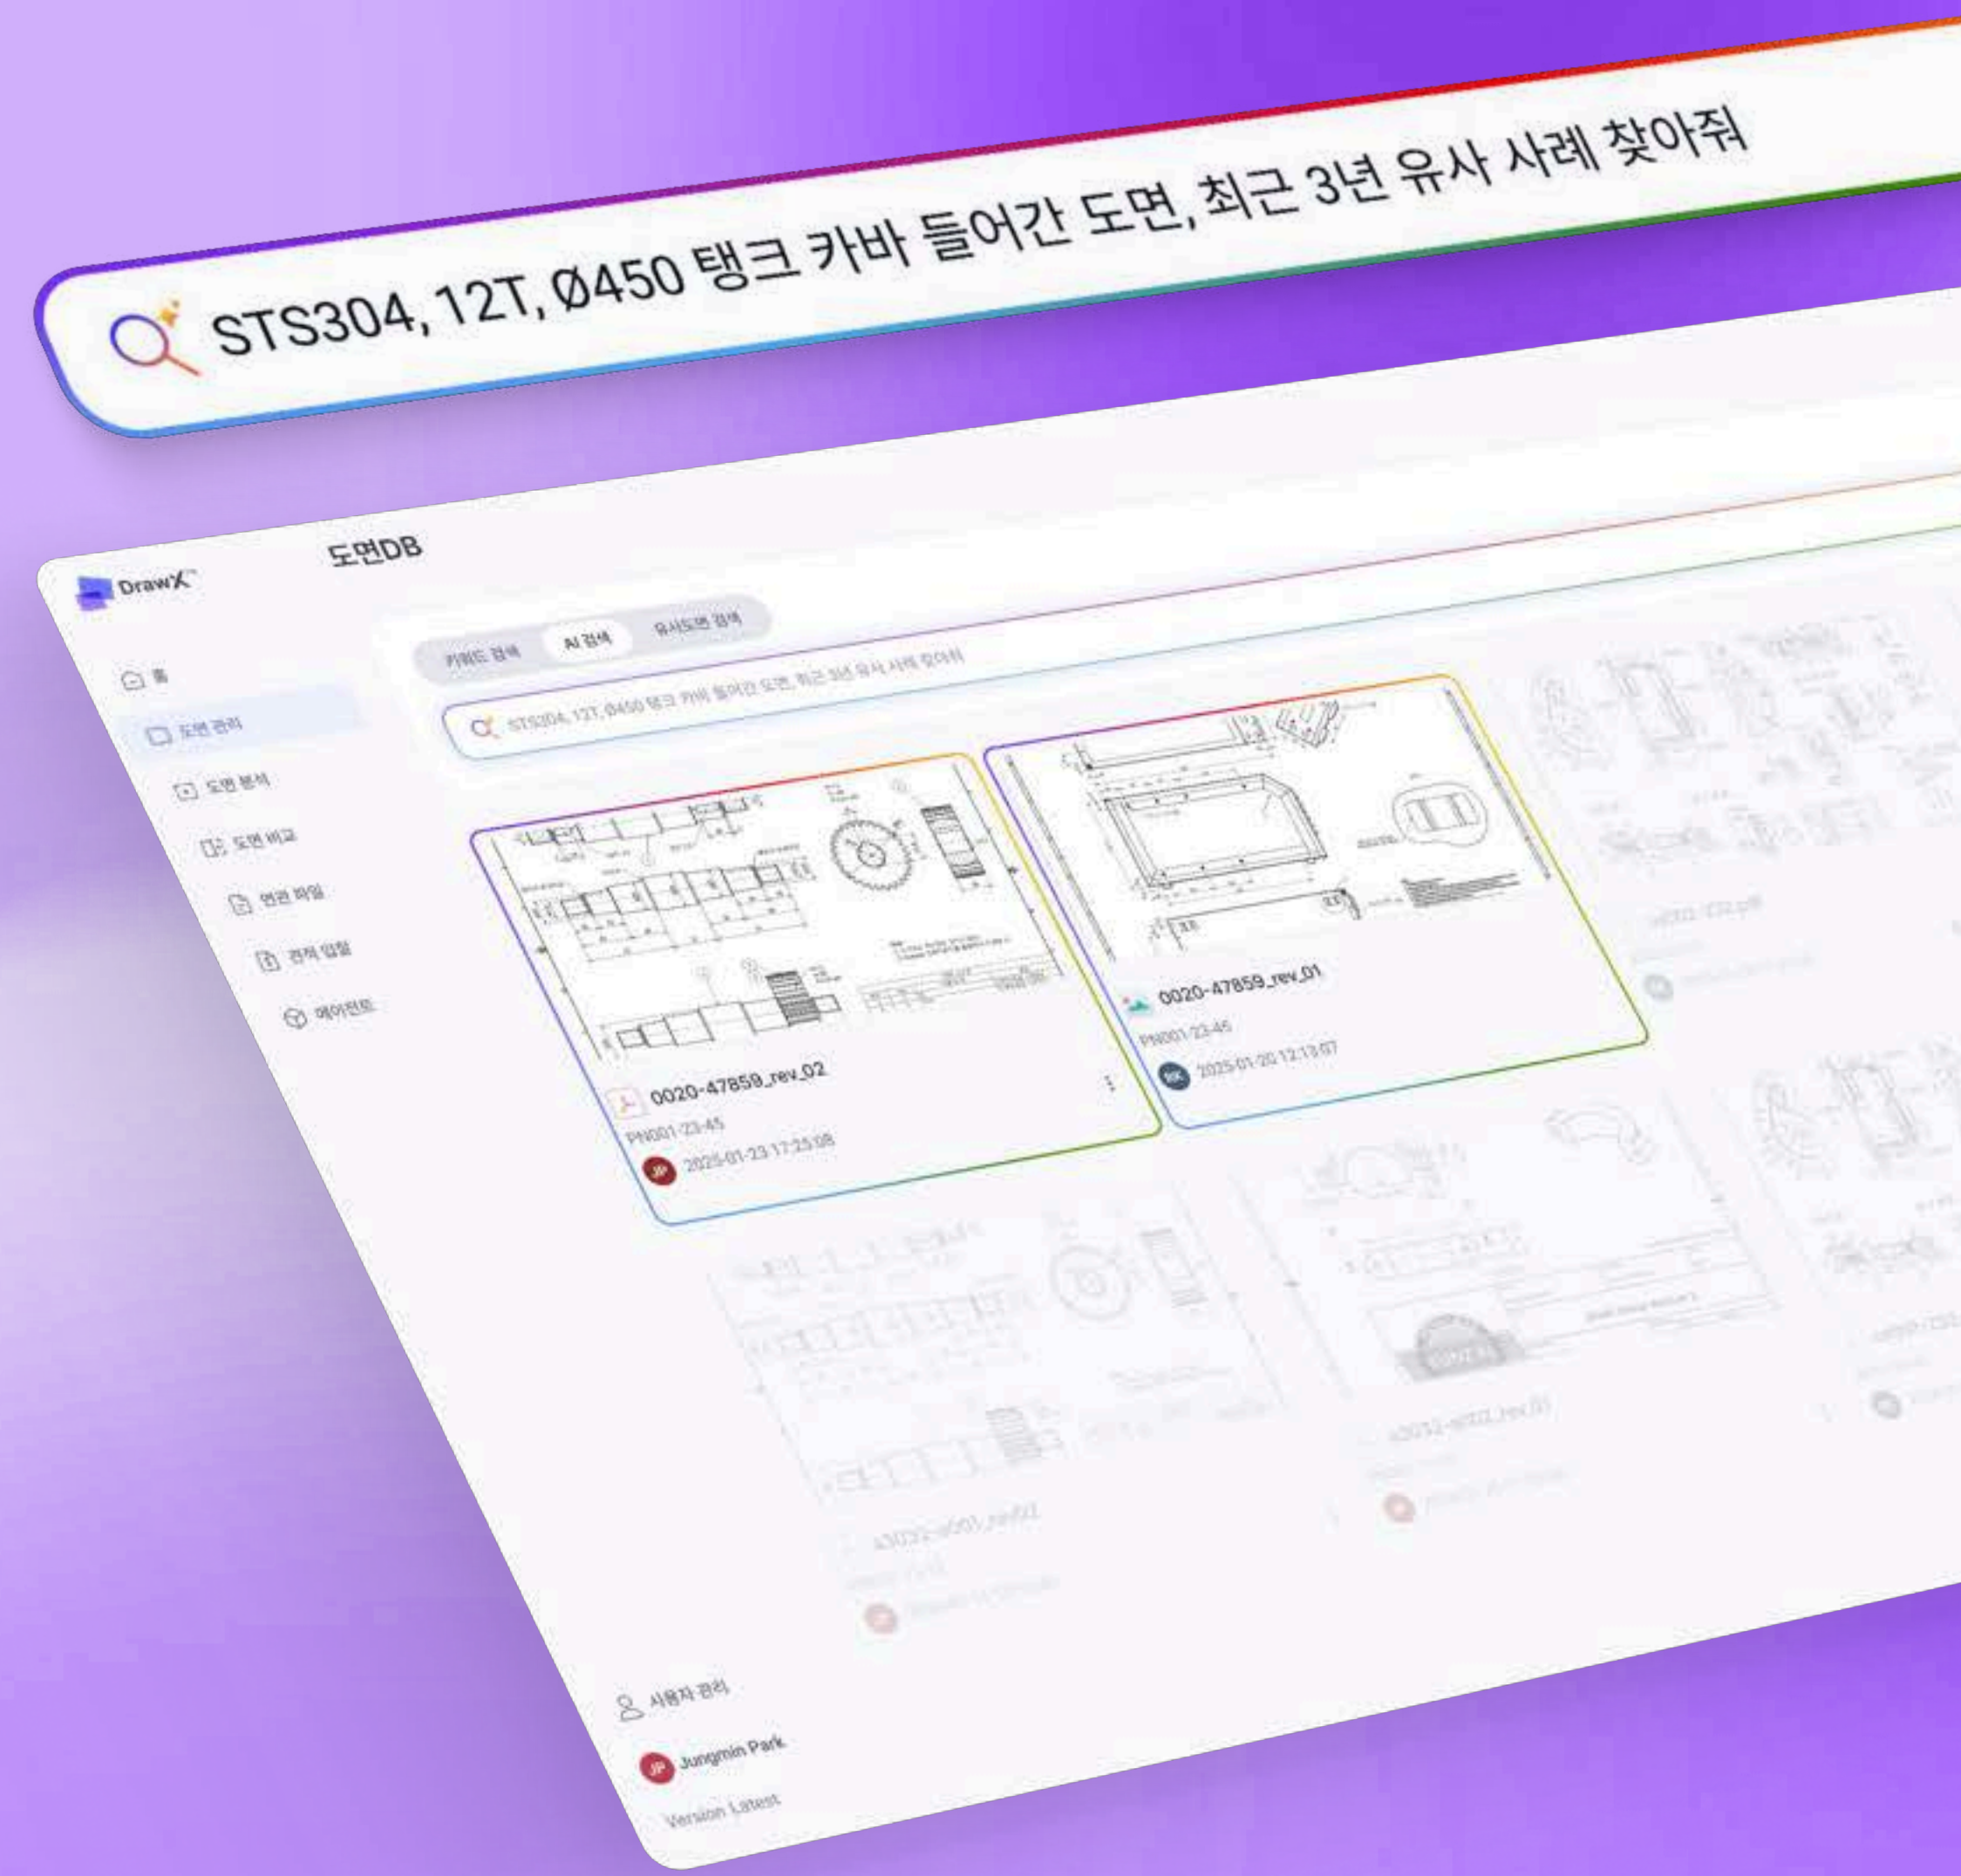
STS304, 12T, Ø450 탱크 카바 들어간 도면, 최근 3년 유사 사례 찾아줘

DrawX™

도면DB

홈

도면 관리

도면 분석

도면 비교

연관 파일

견적 입찰

에이전트

키워드 검색

AI 검색

유사도면 검색

STS304, 12T, Ø450 탱크 카바 들어간 도면, 최근 3년 유사 사례 찾아줘

0020-47859_rev_02

PN001-23-45

JP 2025-01-23 17:25:08

0020-47859_rev_01

PN001-23-45

SK 2025-01-20 12:13:07

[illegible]

a3032-a002_rev00

a3032-a001_rev02

사용자 관리

JP Jungmin Park

Version Latest